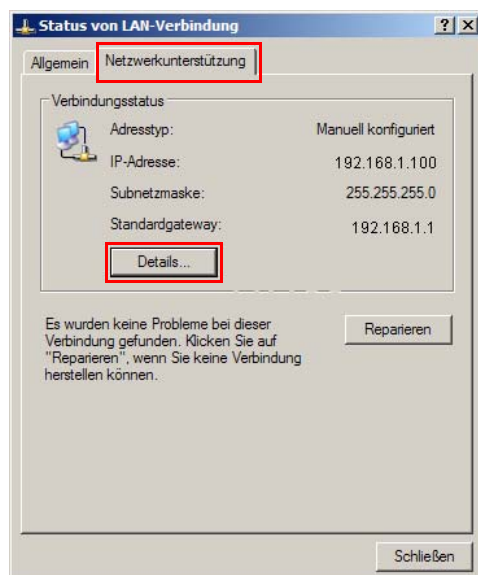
Status von LAN-Verbindung

?

X

Allgemein

Netzwerkunterstützung

Verbindungsstatus

Adresstyp: Manuell konfiguriert

IP-Adresse: 192.168.1.100

Subnetzmaske: 255.255.255.0

Standardgateway: 192.168.1.1

Details...

Es wurden keine Probleme bei dieser Verbindung gefunden. Klicken Sie auf "Reparieren", wenn Sie keine Verbindung herstellen können.

Reparieren

Schließen